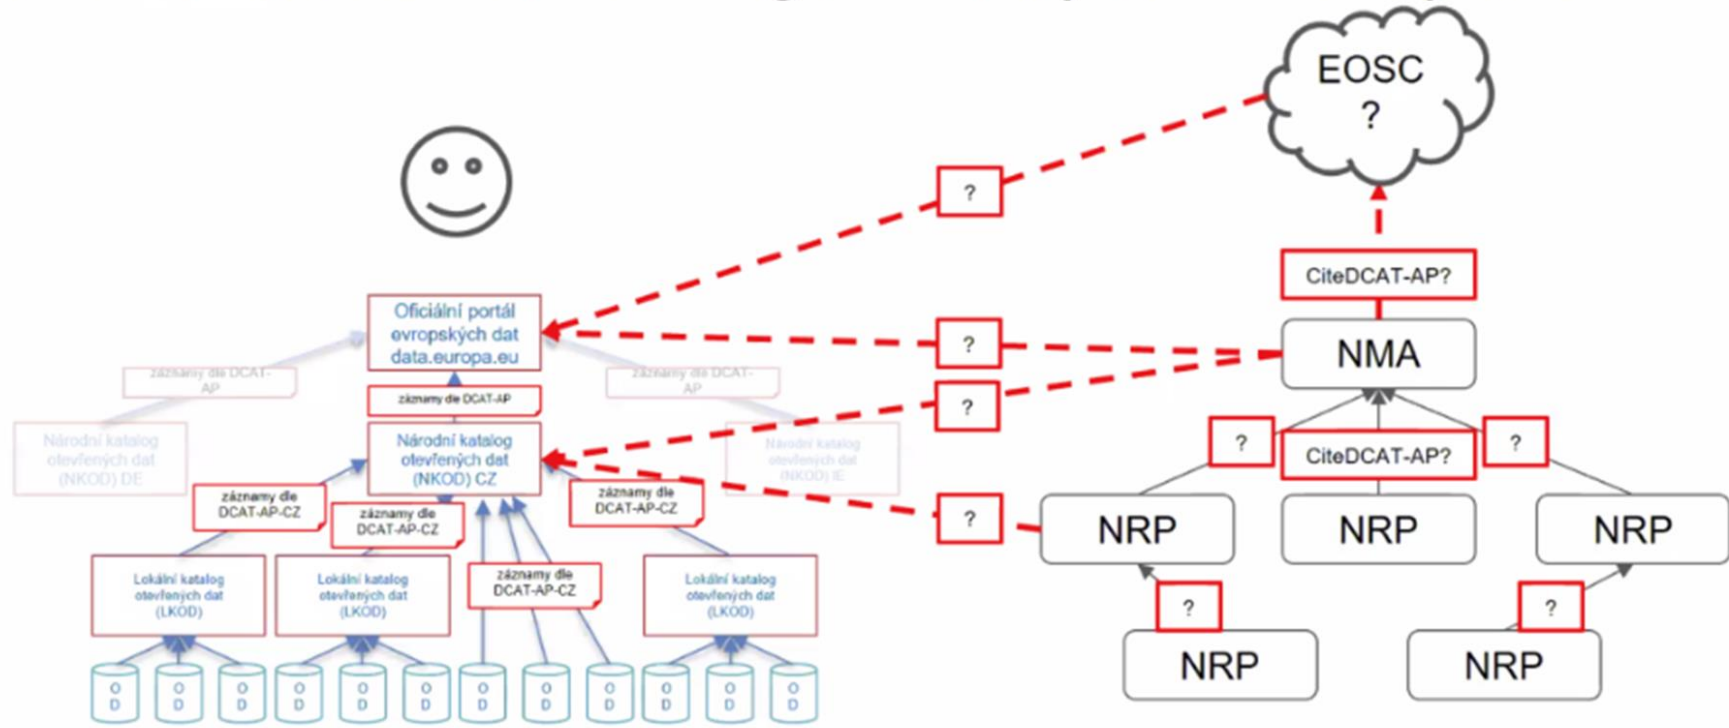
EOSC
?

?

Oficiální portál evropských dat data.europa.eu

záznamy dle DCAT-AP

záznamy dle DCAT-AP

záznamy dle DCAT-AP

Národní katalog otevřených dat (NKOD) DE

Národní katalog otevřených dat (NKOD) CZ

Národní katalog otevřených dat (NKOD) IE

záznamy dle DCAT-AP-CZ

záznamy dle DCAT-AP-CZ

záznamy dle DCAT-AP-CZ

záznamy dle DCAT-AP-CZ

Lokální katalog otevřených dat (LKOD)

Lokální katalog otevřených dat (LKOD)

Lokální katalog otevřených dat (LKOD)

O D O D O D O D O D O D O D O D O D O D O D O D

?

?

?

CiteDCAT-AP?

NMA

?

CiteDCAT-AP?

?

NRP

NRP

NRP

?

?

NRP

NRP